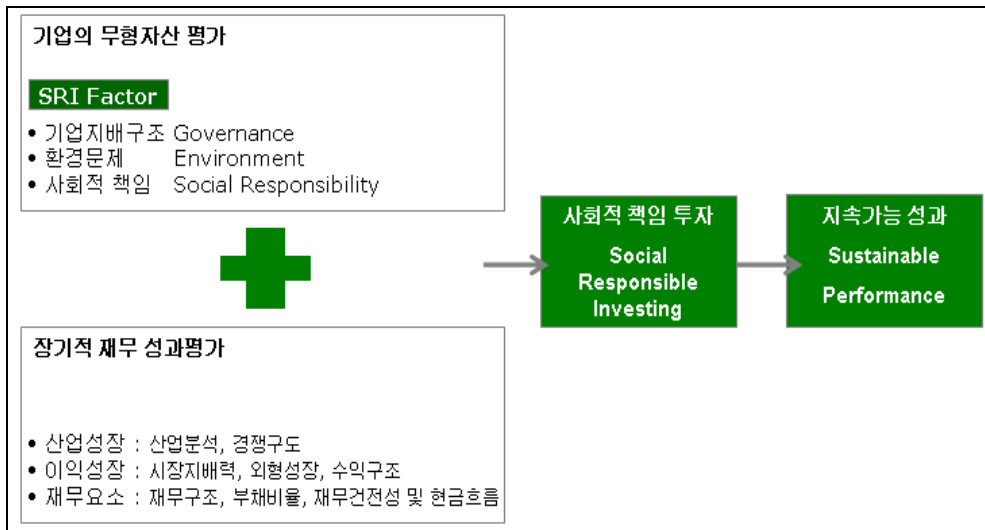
기업의 무형자산 평가

SRI Factor

• 기업지배구조 Governance
• 환경문제 Environment
• 사회적 책임 Social Responsibility

장기적 재무 성과평가

• 산업성장 : 산업분석, 경쟁구도
• 이익성장 : 시장지배력, 외형성장, 수익구조
• 재무요소 : 재무구조, 부채비율, 재무건전성 및 현금흐름

사회적 책임 투자

Social Responsible Investing

지속가능 성과

Sustainable Performance